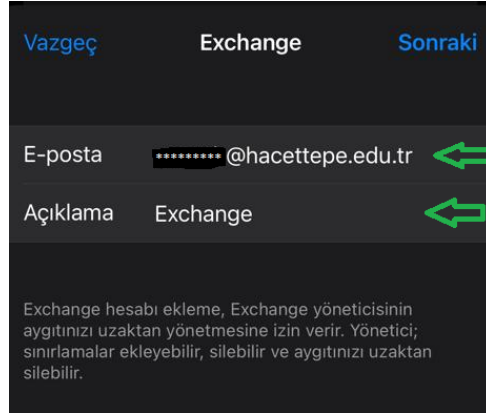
Vazgeç Exchange Sonraki

E-posta *********@hacettepe.edu.tr

Açıklama Exchange

Exchange hesabı ekleme, Exchange yöneticisinin aygıtınızı uzaktan yönetmesine izin verir. Yönetici; sınırlamalar ekleyebilir, silebilir ve aygıtınızı uzaktan silebilir.